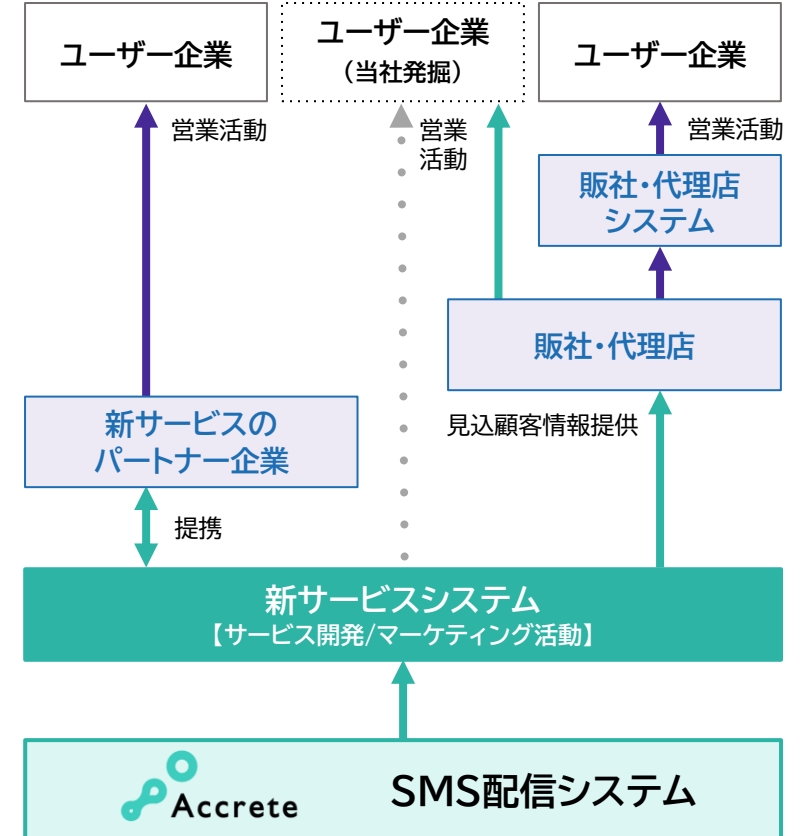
ユーザー企業

ユーザー企業
（当社発掘）

ユーザー企業

営業活動

営業
活動

営業活動

販社・代理店
システム

販社・代理店

新サービスの
パートナー企業

見込顧客情報提供

提携

新サービスシステム
【サービス開発/マーケティング活動】

Accrete

SMS配信システム